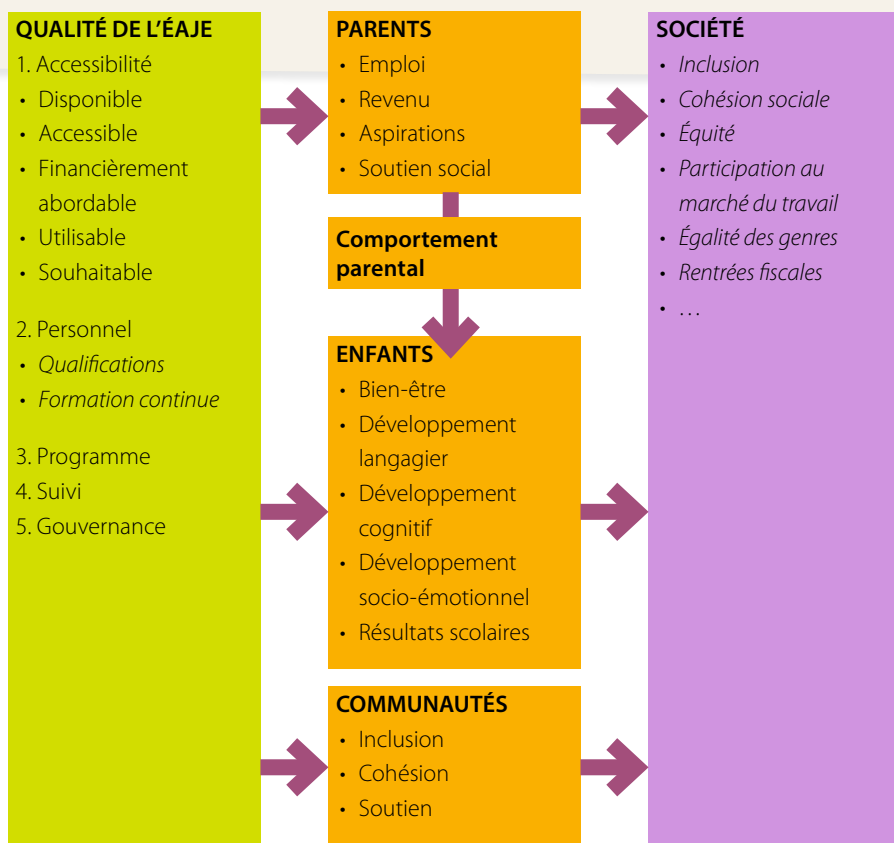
QUALITÉ DE L'ÉAJE

1. Accessibilité
- Disponible
- Accessible
- Financièrement abordable
- Utilisable
- Souhaitable

2. Personnel
- *Qualifications*
- *Formation continue*

3. Programme
4. Suivi
5. Gouvernance

PARENTS
- Emploi
- Revenu
- Aspirations
- Soutien social

Comportement parental

ENFANTS
- Bien-être
- Développement langagier
- Développement cognitif
- Développement socio-émotionnel
- Résultats scolaires

COMMUNAUTÉS
- Inclusion
- Cohésion
- Soutien

SOCIÉTÉ
- *Inclusion*
- *Cohésion sociale*
- *Équité*
- *Participation au marché du travail*
- *Égalité des genres*
- *Rentrées fiscales*
- …